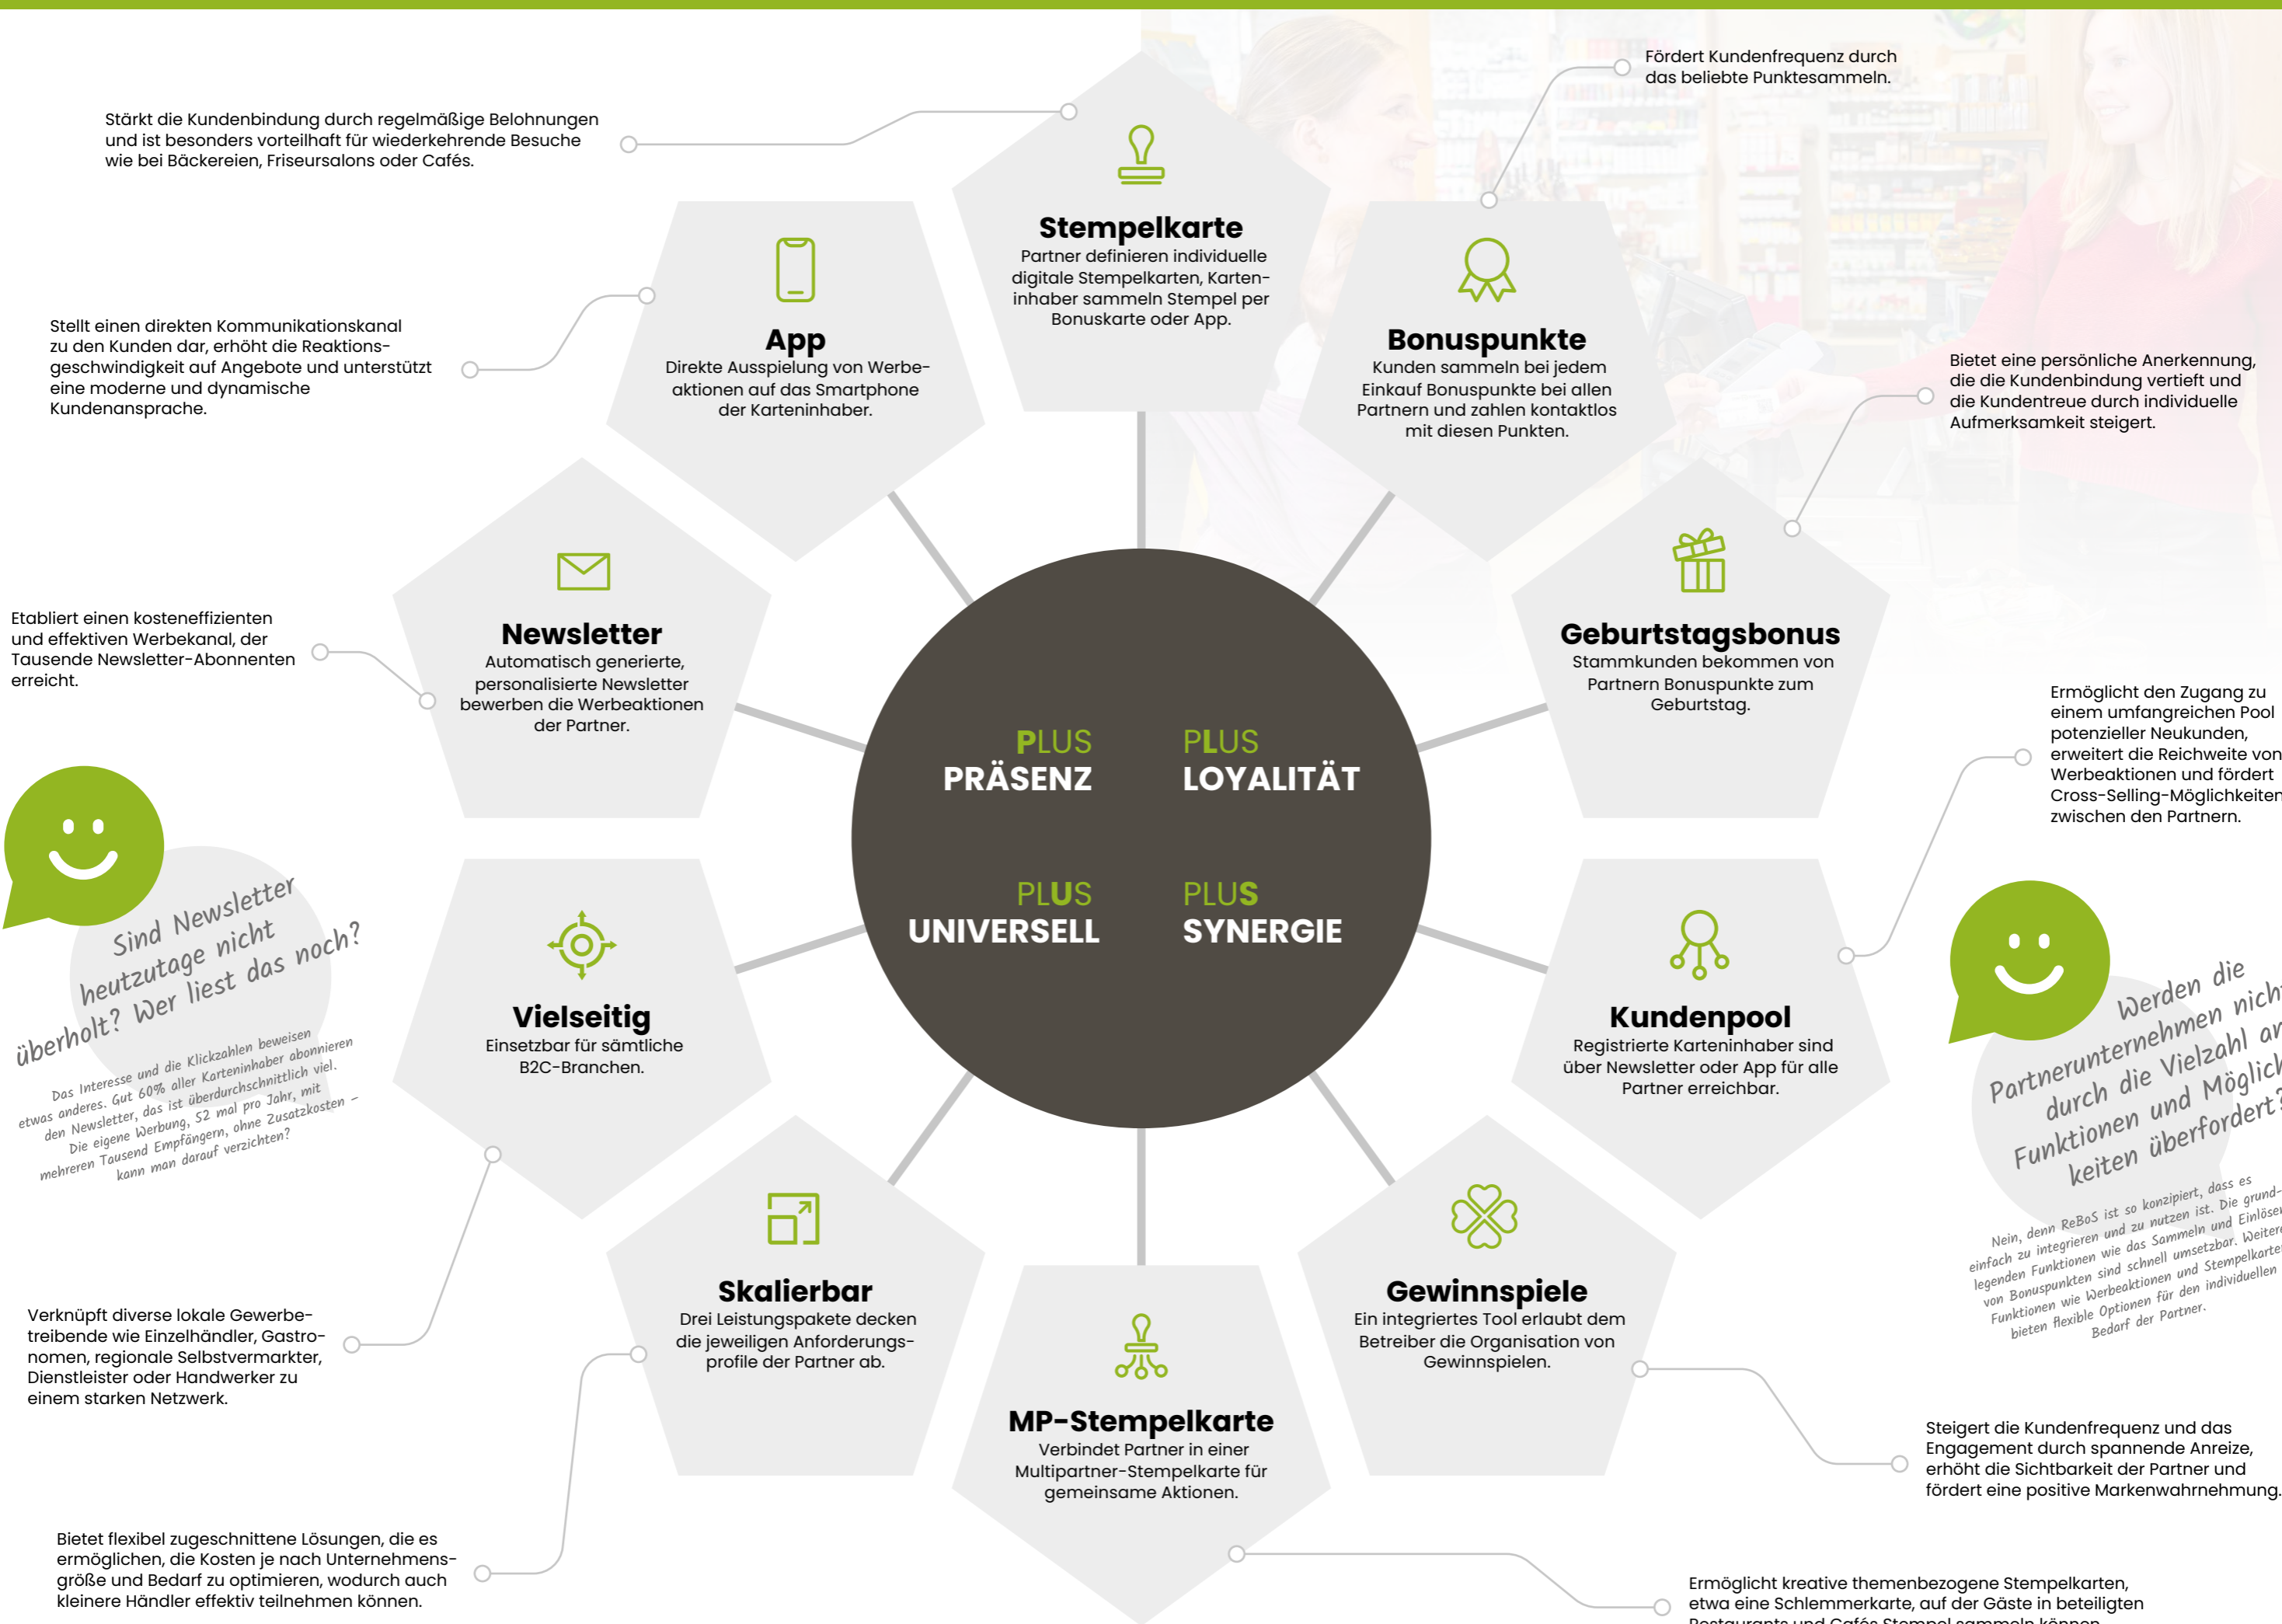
Stärkt die Kundenbindung durch regelmäßige Belohnungen und ist besonders vorteilhaft für wiederkehrende Besuche wie bei Bäckereien, Friseursalons oder Cafés.

Fördert Kundenfrequenz durch das beliebte Punktesammeln.

Stempelkarte
Partner definieren individuelle digitale Stempelkarten, Karteninhaber sammeln Stempel per Bonuskarte oder App.

Stellt einen direkten Kommunikationskanal zu den Kunden dar, erhöht die Reaktionsgeschwindigkeit auf Angebote und unterstützt eine moderne und dynamische Kundenansprache.

App
Direkte Ausspielung von Werbeaktionen auf das Smartphone der Karteninhaber.

Bonuspunkte
Kunden sammeln bei jedem Einkauf Bonuspunkte bei allen Partnern und zahlen kontaktlos mit diesen Punkten.

Bietet eine persönliche Anerkennung, die die Kundenbindung vertieft und die Kundentreue durch individuelle Aufmerksamkeit steigert.

Etabliert einen kosteneffizienten und effektiven Werbekanal, der Tausende Newsletter-Abonnenten erreicht.

Newsletter
Automatisch generierte, personalisierte Newsletter bewerben die Werbeaktionen der Partner.

Geburtstagsbonus
Stammkunden bekommen von Partnern Bonuspunkte zum Geburtstag.

PLUS PRÄSENZ
PLUS LOYALITÄT
PLUS UNIVERSELL
PLUS SYNERGIE

Ermöglicht den Zugang zu einem umfangreichen Pool potenzieller Neukunden, erweitert die Reichweite von Werbeaktionen und fördert Cross-Selling-Möglichkeiten zwischen den Partnern.

Sind Newsletter heutzutage nicht überholt? Wer liest das noch?

Das Interesse und die Klickzahlen beweisen etwas anderes. Gut 60% aller Karteninhaber abonnieren den Newsletter, das ist überdurchschnittlich viel. Die eigene Werbung, 52 mal pro Jahr, mit mehreren Tausend Empfängern, ohne Zusatzkosten – kann man darauf verzichten?

Vielseitig
Einsetzbar für sämtliche B2C-Branchen.

Kundenpool
Registrierte Karteninhaber sind über Newsletter oder App für alle Partner erreichbar.

Werden die Partnerunternehmen nicht durch die Vielzahl an Funktionen und Möglichkeiten überfordert?

Nein, denn ReBoS ist so konzipiert, dass es einfach zu integrieren und zu nutzen ist. Die grundlegenden Funktionen wie das Sammeln und Einlösen von Bonuspunkten sind schnell umsetzbar. Weitere Funktionen wie Werbeaktionen und Stempelkarten bieten flexible Optionen für den individuellen Bedarf der Partner.

Skalierbar
Drei Leistungspakete decken die jeweiligen Anforderungsprofile der Partner ab.

Gewinnspiele
Ein integriertes Tool erlaubt dem Betreiber die Organisation von Gewinnspielen.

Verknüpft diverse lokale Gewerbetreibende wie Einzelhändler, Gastronomen, regionale Selbstvermarkter, Dienstleister oder Handwerker zu einem starken Netzwerk.

MP-Stempelkarte
Verbindet Partner in einer Multipartner-Stempelkarte für gemeinsame Aktionen.

Steigert die Kundenfrequenz und das Engagement durch spannende Anreize, erhöht die Sichtbarkeit der Partner und fördert eine positive Markenwahrnehmung.

Bietet flexibel zugeschnittene Lösungen, die es ermöglichen, die Kosten je nach Unternehmensgröße und Bedarf zu optimieren, wodurch auch kleinere Händler effektiv teilnehmen können.

Ermöglicht kreative themenbezogene Stempelkarten, etwa eine Schlemmerkarte, auf der Gäste in beteiligten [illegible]